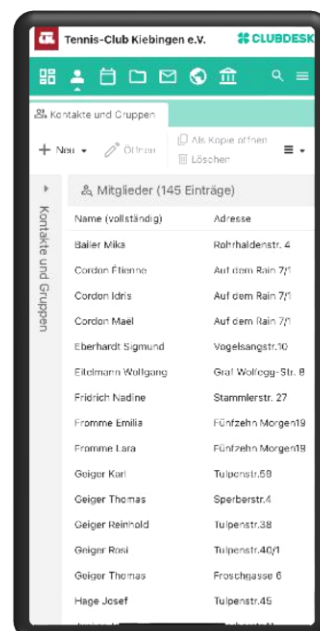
Tennis-Club Kiebingen e.V.

CLUBDESK

Kontakte und Gruppen

+ Neu

Öffnen

Als Kopie öffnen

Löschen

Kontakte und Gruppen

Mitglieder (145 Einträge)

| Name (vollständig) | Adresse |
|---|---|
| Bailer Mike | Rohrhaldenstr. 4 |
| Cordon Étienne | Auf dem Rain 7/1 |
| Cordon Idris | Auf dem Rain 7/1 |
| Cordon Maël | Auf dem Rain 7/1 |
| Eberhardt Sigmund | Vogelsangstr.10 |
| Eitelmann Wolfgang | Graf Wolfegg-Str. 8 |
| Fridrich Nadine | Stammlerstr. 27 |
| Fromme Emilia | Fünfzehn Morgen19 |
| Fromme Lara | Fünfzehn Morgen19 |
| Geiger Karl | Tulpenstr.59 |
| Geiger Thomas | Sperberstr.4 |
| Geiger Reinhold | Tulpenstr.38 |
| Geiger Rosi | Tulpenstr.40/1 |
| Geiger Thomas | Froschgasse 6 |
| Hage Josef | Tulpenstr.45 |
| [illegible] | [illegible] |